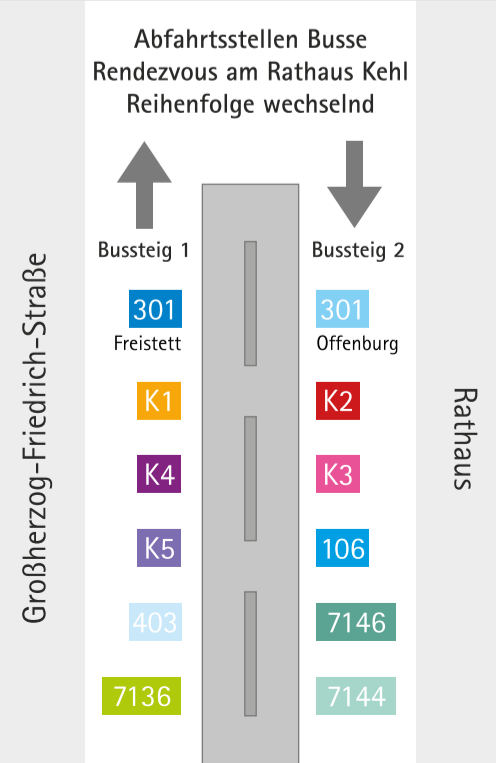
Abfahrtsstellen Busse
Rendezvous am Rathaus Kehl
Reihenfolge wechselnd

Großherzog-Friedrich-Straße

Bussteig 1

301
Freistett

K1

K4

K5

403

7136

Bussteig 2

301
Offenburg

K2

K3

106

7146

7144

Rathaus